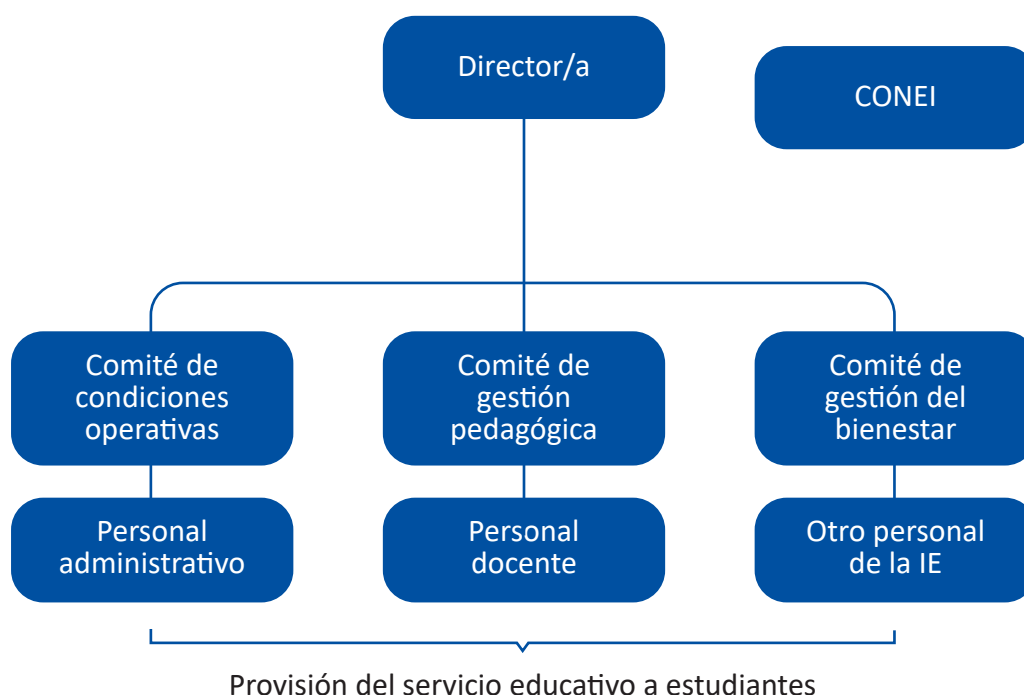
Director/a

CONEI

Comité de condiciones operativas

Comité de gestión pedagógica

Comité de gestión del bienestar

Personal administrativo

Personal docente

Otro personal de la IE

Provisión del servicio educativo a estudiantes